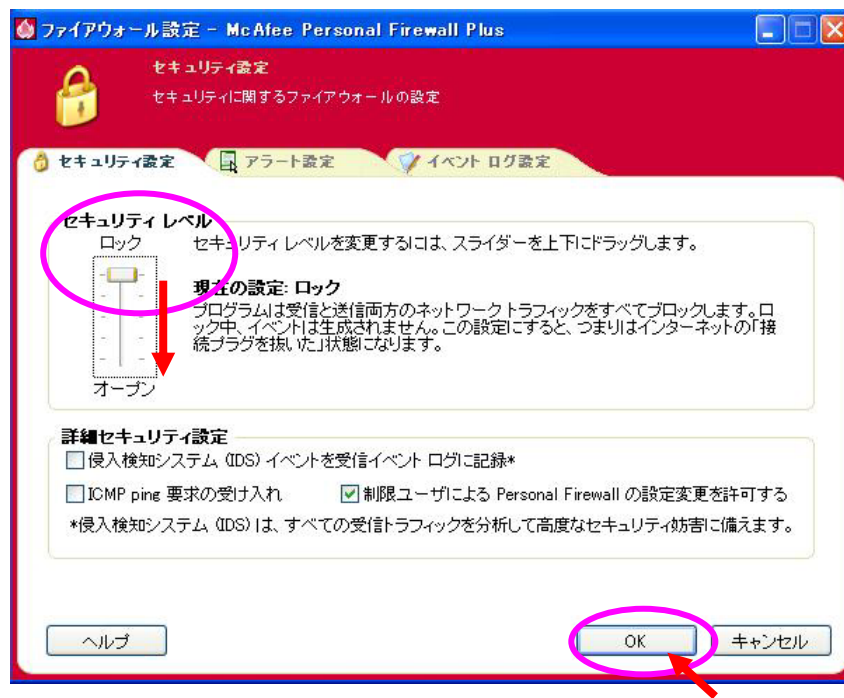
ファイアウォール設定 - McAfee Personal Firewall Plus

セキュリティ設定
セキュリティに関するファイアウォールの設定

セキュリティ設定　アラート設定　イベント ログ設定

セキュリティ レベル
ロック
セキュリティ レベルを変更するには、スライダーを上下にドラッグします。

現在の設定: ロック
プログラムは受信と送信両方のネットワークトラフィックをすべてブロックします。ロック中、イベントは生成されません。この設定にすると、つまりはインターネットの「接続プラグを抜いた」状態になります。

オープン

詳細セキュリティ設定
侵入検知システム (IDS) イベントを受信イベント ログに記録*
ICMP ping 要求の受け入れ
制限ユーザによる Personal Firewall の設定変更を許可する
*侵入検知システム (IDS) は、すべての受信トラフィックを分析して高度なセキュリティ妨害に備えます。

ヘルプ
OK
キャンセル